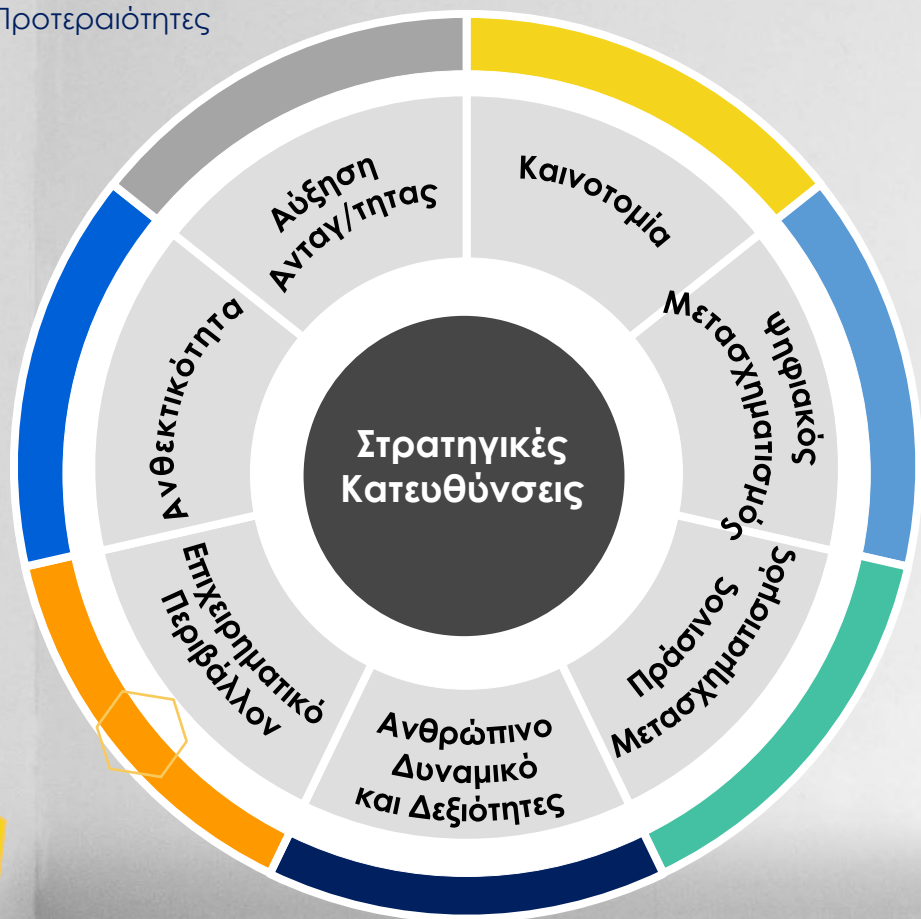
Προτεραιότητες

Στρατηγικές Κατευθύνσεις

Καινοτομία

Ψηφιακός Μετασχηματισμός

Πράσινος Μετασχηματισμός

Ανθρώπινο Δυναμικό και Δεξιότητες

Επιχειρηματικό Περιβάλλον

Ανθεκτικότητα

Αύξηση Ανταγ/τητας